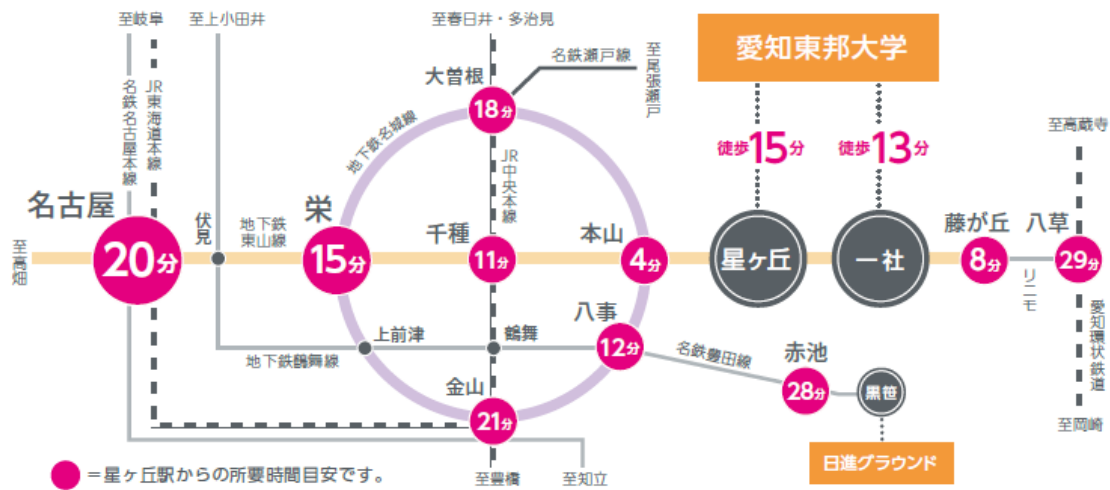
至岐阜

至上小田井

至春日井・多治見

愛知東邦大学

名鉄瀬戸線

至尾張瀬戸

大曽根
18分

名鉄名古屋本線

JR東海道本線

地下鉄名城線

JR中央本線

徒歩15分

徒歩13分

至高蔵寺

名古屋
20分

伏見

地下鉄東山線

栄
15分

千種
11分

本山
4分

星ヶ丘

一社

藤が丘
8分

八草
29分

至高畑

リニモ

愛知環状鉄道

上前津

鶴舞

八事
12分

名鉄豊田線

赤池
28分

黒笹

地下鉄鶴舞線

金山
21分

日進グラウンド

至岡崎

至豊橋

至知立

＝星ヶ丘駅からの所要時間目安です。